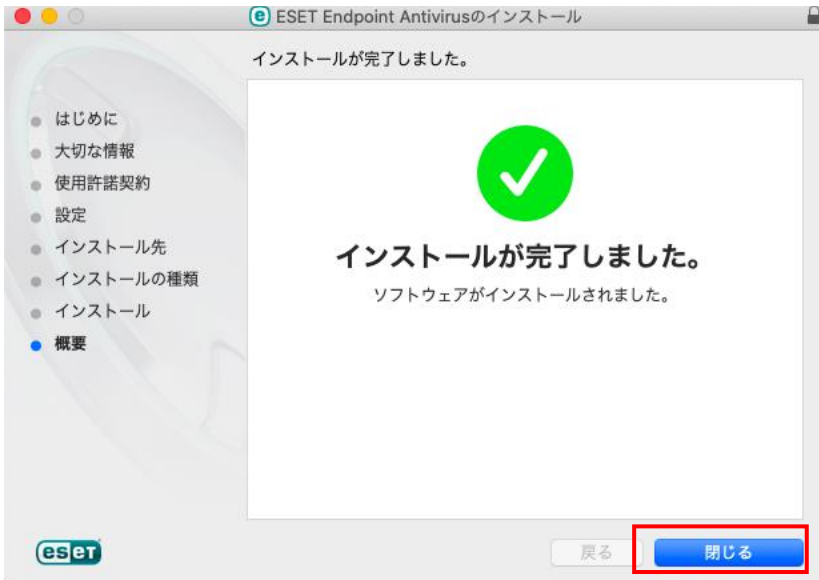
ESET Endpoint Antivirusのインストール

インストールが完了しました。

はじめに
大切な情報
使用許諾契約
設定
インストール先
インストールの種類
インストール
概要

インストールが完了しました。

ソフトウェアがインストールされました。

eset

戻る

閉じる